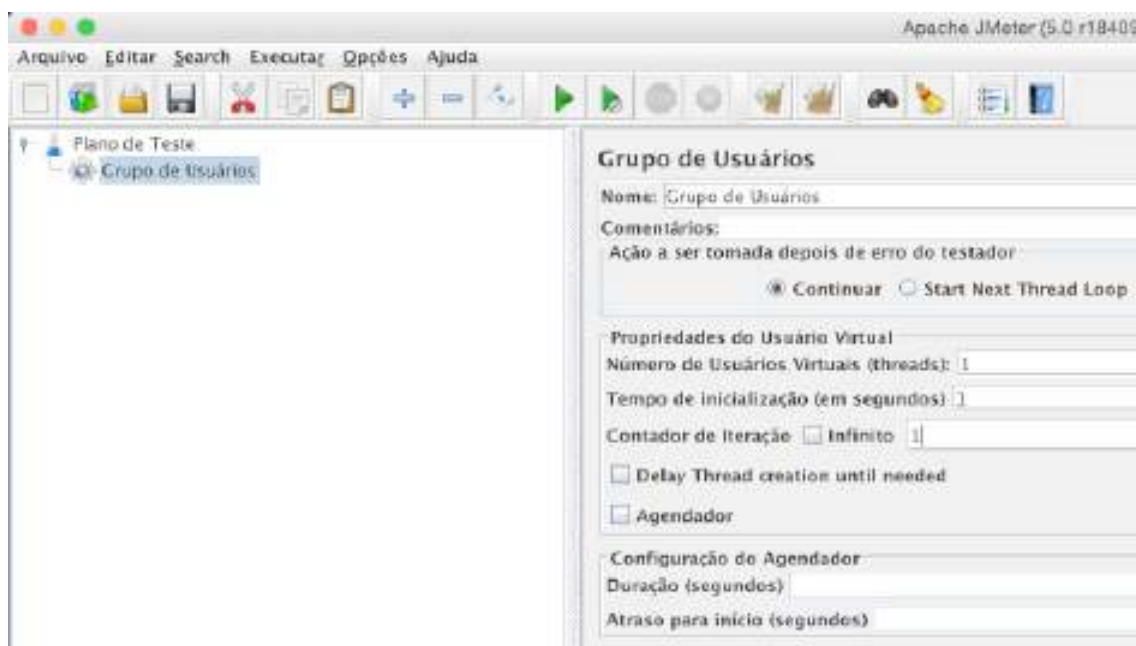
Apache JMeter (5.0 r18409

Arquivo Editar Search Executar Opções Ajuda

Plano de Teste
Grupo de Usuários

Grupo de Usuários

Nome: Grupo de Usuários

Comentários:

Ação a ser tomada depois de erro do testador

Continuar Start Next Thread Loop

Propriedades do Usuário Virtual

Número de Usuários Virtuais (threads): 1

Tempo de inicialização (em segundos) 1

Contador de Iteração Infinito 1

Delay Thread creation until needed

Agendador

Configuração do Agendador

Duração (segundos)

Atraso para início (segundos)